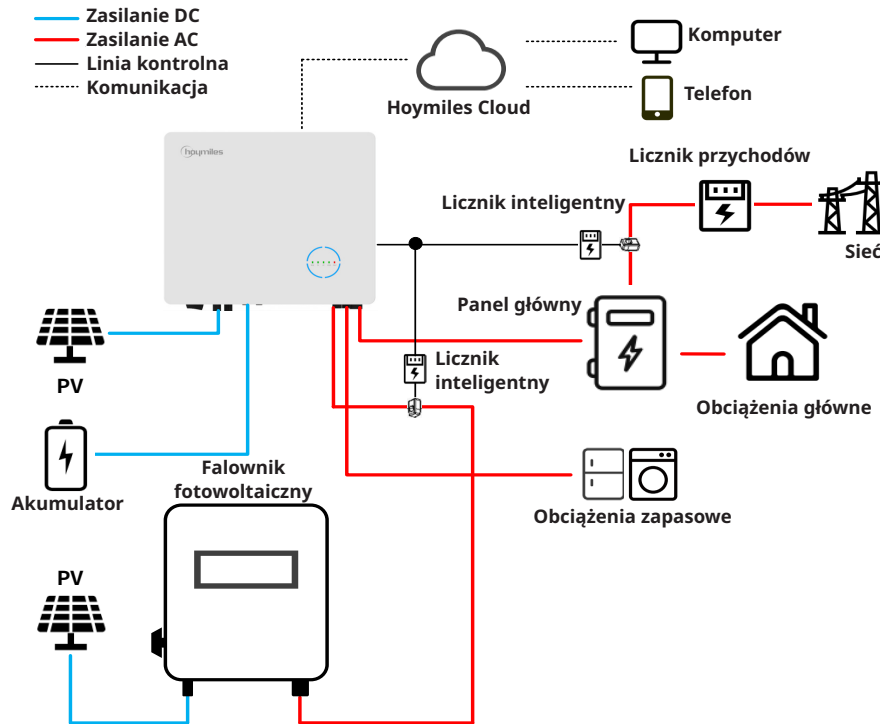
Zasilanie DC
Zasilanie AC
Linia kontrolna
Komunikacja

Hoymiles Cloud

Komputer

Telefon

hoymiles

Licznik przychodów

Licznik inteligentny

Sieć

Panel główny

PV

Licznik inteligentny

Obciążenia główne

Akumulator

Falownik fotowoltaiczny

Obciążenia zapasowe

PV